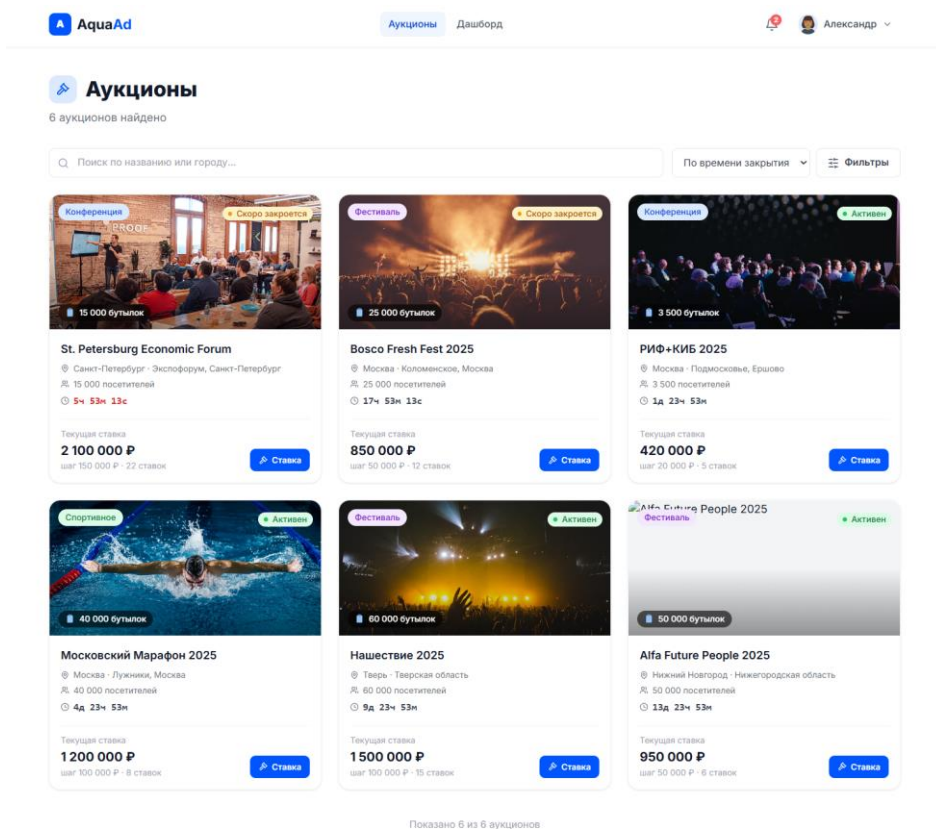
A AquaAd

Аукционы Дашборд

2

Александр

Аукционы

6 аукционов найдено

Поиск по названию или городу...

По времени закрытия

Фильтры

Конференция

Скоро закроется

PROOF

15 000 бутылок

St. Petersburg Economic Forum

Санкт-Петербург · Экспофорум, Санкт-Петербург

15 000 посетителей

5ч 53м 13с

Текущая ставка

2 100 000 ₽

шаг 150 000 ₽ · 22 ставок

Ставка

Фестиваль

Скоро закроется

25 000 бутылок

Bosco Fresh Fest 2025

Москва · Коломенское, Москва

25 000 посетителей

17ч 53м 13с

Текущая ставка

850 000 ₽

шаг 50 000 ₽ · 12 ставок

Ставка

Конференция

Активен

3 500 бутылок

РИФ+КИБ 2025

Москва · Подмосковье, Ершово

3 500 посетителей

1д 23ч 53м

Текущая ставка

420 000 ₽

шаг 20 000 ₽ · 5 ставок

Ставка

Спортивное

Активен

40 000 бутылок

Московский Марафон 2025

Москва · Лужники, Москва

40 000 посетителей

4д 23ч 53м

Текущая ставка

1 200 000 ₽

шаг 100 000 ₽ · 8 ставок

Ставка

Фестиваль

Активен

60 000 бутылок

Нашествие 2025

Тверь · Тверская область

60 000 посетителей

9д 23ч 53м

Текущая ставка

1 500 000 ₽

шаг 100 000 ₽ · 15 ставок

Ставка

Alfa Future People 2025

Фестиваль

Активен

50 000 бутылок

Alfa Future People 2025

Нижний Новгород · Нижегородская область

50 000 посетителей

13д 23ч 53м

Текущая ставка

950 000 ₽

шаг 50 000 ₽ · 6 ставок

Ставка

Показано 6 из 6 аукционов